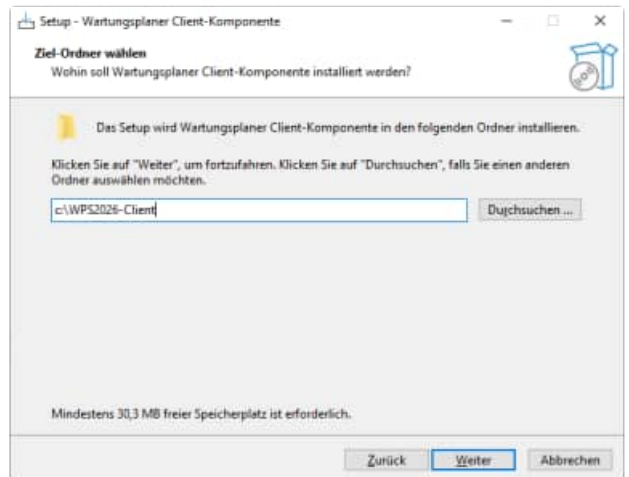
Setup - Wartungsplaner Client-Komponente

Ziel-Ordner wählen
Wohin soll Wartungsplaner Client-Komponente installiert werden?

Das Setup wird Wartungsplaner Client-Komponente in den folgenden Ordner installieren.

Klicken Sie auf "Weiter", um fortzufahren. Klicken Sie auf "Durchsuchen", falls Sie einen anderen Ordner auswählen möchten.

c:\WPS2026-Client

Durchsuchen ...

Mindestens 30,3 MB freier Speicherplatz ist erforderlich.

Zurück Weiter Abbrechen